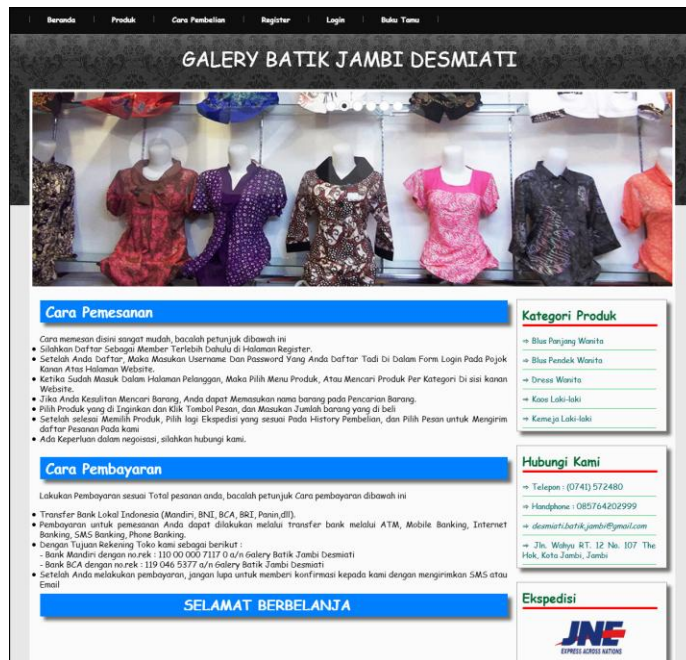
Beranda | Produk | Cara Pembelian | Register | Login | Buku Tamu

GALERY BATIK JAMBI DESMIATI

Cara Pemesanan

Cara memesan disini sangat mudah, bacalah petunjuk dibawah ini
• Silahkan Daftar Sebagai Member Terlebih Dahulu di Halaman Register.
• Setelah Anda Daftar, Maka Masukan Username Dan Password Yang Anda Daftar Tadi Di Dalam Form Login Pada Pojok Kanan Atas Halaman Website.
• Ketika Sudah Masuk Dalam Halaman Pelanggan, Maka Pilih Menu Produk, Atau Mencari Produk Per Kategori Di sisi kanan Website.
• Jika Anda Kesulitan Mencari Barang, Anda dapat Memasukan nama barang pada Pencarian Barang.
• Pilih Produk yang di Inginkan dan Klik Tombol Pesan, dan Masukan Jumlah barang yang di beli
• Setelah selesai Memilih Produk, Pilih lagi Ekspedisi yang sesuai Pada History Pembelian, dan Pilih Pesan untuk Mengirim daftar Pesanan Pada kami
• Ada Keperluan dalam negoisasi, silahkan hubungi kami.

Cara Pembayaran

Lakukan Pembayaran sesuai Total pesanan anda, bacalah petunjuk Cara pembayaran dibawah ini

• Transfer Bank Lokal Indonesia (Mandiri, BNI, BCA, BRI, Panin,dll).
• Pembayaran untuk pemesanan Anda dapat dilakukan melalui transfer bank melalui ATM, Mobile Banking, Internet Banking, SMS Banking, Phone Banking.
• Dengan Tujuan Rekening Toko kami sebagai berikut :
- Bank Mandiri dengan no.rek : 110 00 000 7117 0 a/n Galery Batik Jambi Desmiati
- Bank BCA dengan no.rek : 119 046 5377 a/n Galery Batik Jambi Desmiati
• Setelah Anda melakukan pembayaran, jangan lupa untuk memberi konfirmasi kepada kami dengan mengirimkan SMS atau Email

SELAMAT BERBELANJA

Kategori Produk
⇒ Blus Panjang Wanita
⇒ Blus Pendek Wanita
⇒ Dress Wanita
⇒ Kaos Laki-laki
⇒ Kemeja Laki-laki

Hubungi Kami
⇒ Telepon : (0741) 572480
⇒ Handphone : 085764202999
⇒ desmiati.batik.jambi@ymail.com
⇒ Jln. Wahyu RT. 12 No. 107 The Hok, Kota Jambi, Jambi

Ekspedisi
JNE
EXPRESS ACROSS NATIONS